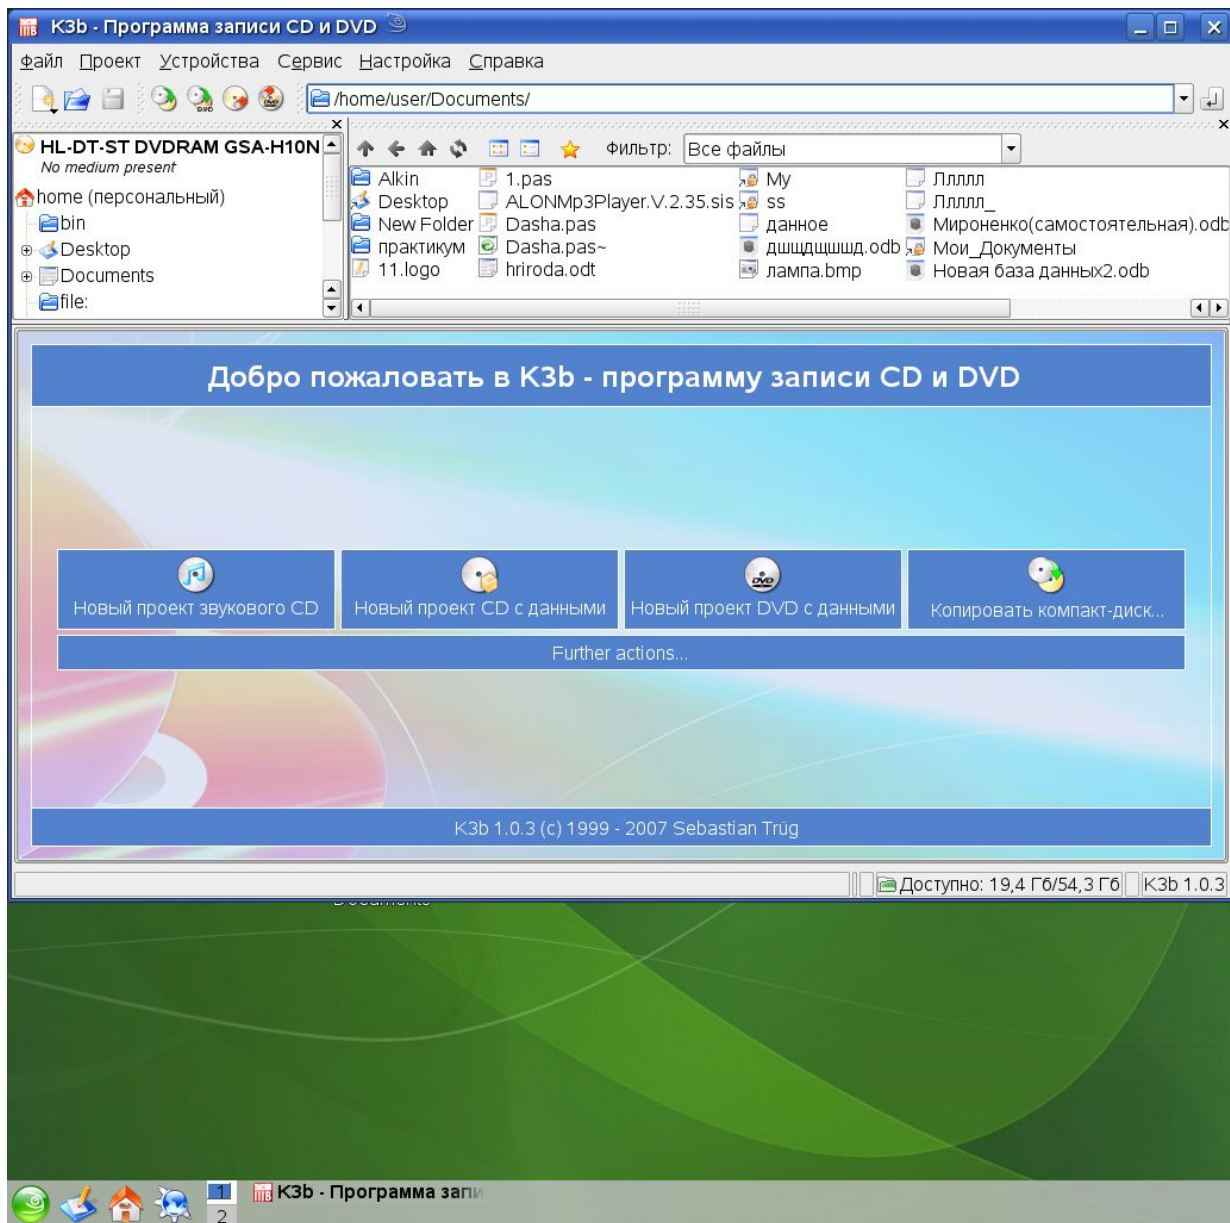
K3b - Программа записи CD и DVD

Файл Проект Устройства Сервис Настройка Справка

/home/user/Documents/

HL-DT-ST DVDRAM GSA-H10N
No medium present
home (персональный)
bin
Desktop
Documents
file:

Фильтр: Все файлы

Alkin
Desktop
New Folder
практикум
11.logo
1.pas
ALONMp3Player.V.2.35.sis
Dasha.pas
Dasha.pas~
hriroda.odt
My
ss
данное
дшщдшшщд.odb
лампа.bmp
Ллллл
Ллллл_
Мироненко(самостоятельная).odb
Мои_Документы
Новая база данных2.odb

Добро пожаловать в K3b - программу записи CD и DVD

Новый проект звукового CD
Новый проект CD с данными
Новый проект DVD с данными
Копировать компакт-диск...
Further actions...

K3b 1.0.3 (c) 1999 - 2007 Sebastian Trüg

Доступно: 19,4 Гб/54,3 Гб
K3b 1.0.3

1
2
K3b - Программа запи